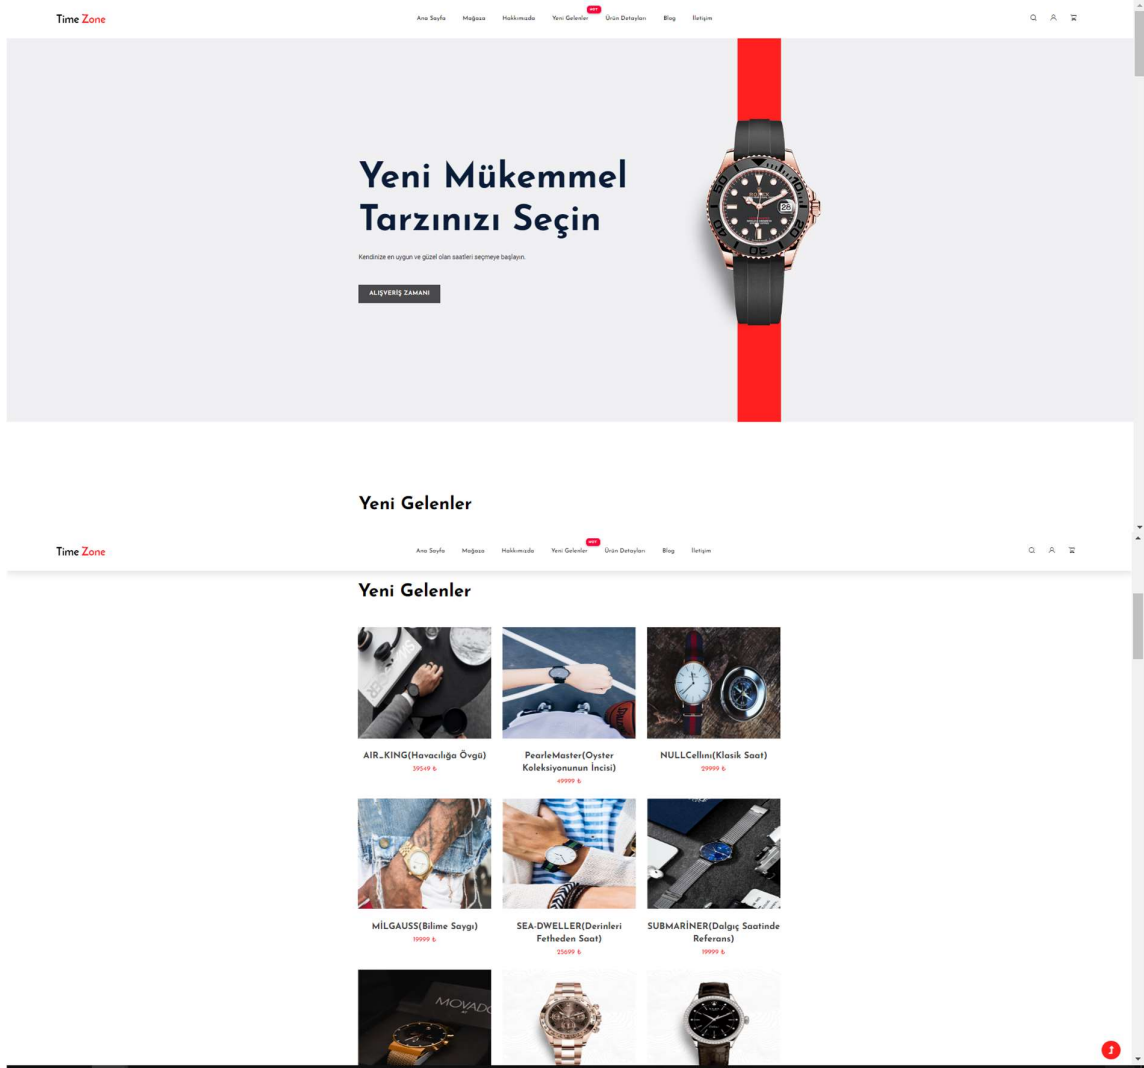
Time Zone

Ana Sayfa Mağaza Hakkımızda Yeni Gelenler HOT Ürün Detayları Blog İletişim

Yeni Mükemmel Tarzınızı Seçin

Kendinize en uygun ve güzel olan saatleri seçmeye başlayın.

ALIŞVERİŞ ZAMANI

Yeni Gelenler

Time Zone

Ana Sayfa Mağaza Hakkımızda Yeni Gelenler HOT Ürün Detayları Blog İletişim

Yeni Gelenler

AIR_KING(Havacılığa Övgü)
39549 ₺

PearleMaster(Oyster Koleksiyonunun İncisi)
49999 ₺

NULLCellını(Klasik Saat)
29999 ₺

MİLGAUSS(Bilime Saygı)
19999 ₺

SEA-DWELLER(Derinleri Fetheden Saat)
25699 ₺

SUBMARİNER(Dalgıç Saatinde Referans)
19999 ₺